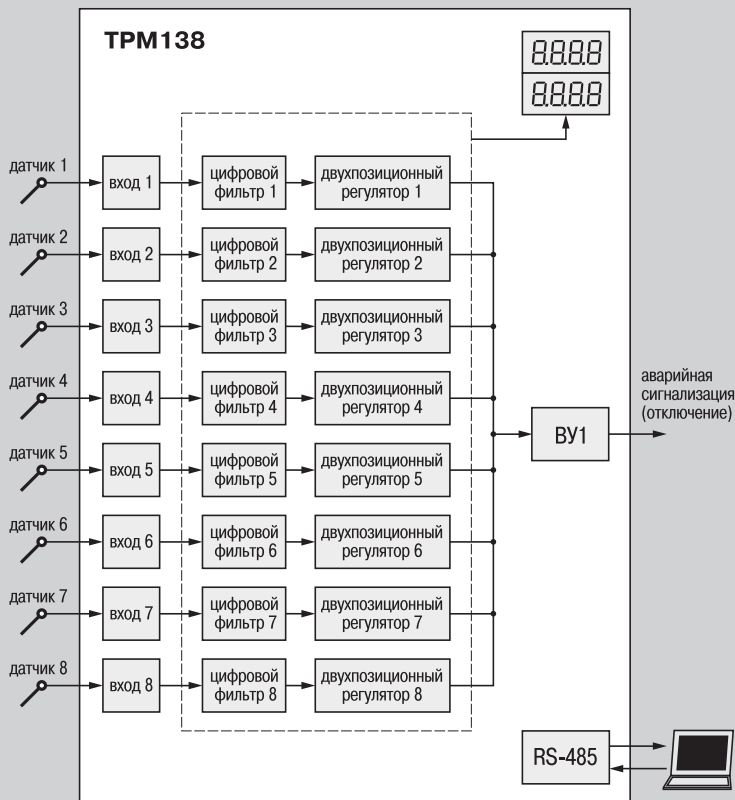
ТРМ138

8.8.8.8
8.8.8.8

датчик 1
вход 1
цифровой фильтр 1
двухпозиционный регулятор 1

датчик 2
вход 2
цифровой фильтр 2
двухпозиционный регулятор 2

датчик 3
вход 3
цифровой фильтр 3
двухпозиционный регулятор 3

датчик 4
вход 4
цифровой фильтр 4
двухпозиционный регулятор 4

аварийная сигнализация (отключение)

ВУ1

датчик 5
вход 5
цифровой фильтр 5
двухпозиционный регулятор 5

датчик 6
вход 6
цифровой фильтр 6
двухпозиционный регулятор 6

датчик 7
вход 7
цифровой фильтр 7
двухпозиционный регулятор 7

датчик 8
вход 8
цифровой фильтр 8
двухпозиционный регулятор 8

RS-485